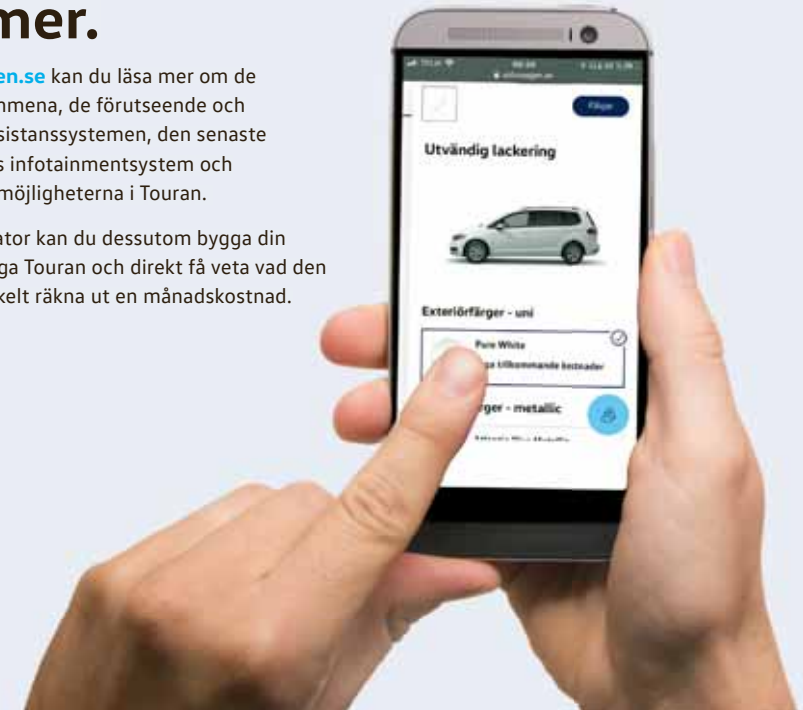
mer.

en.se kan du läsa mer om de mmena, de förutseende och sistanssystemen, den senaste s infotainmentsystem och möjligheterna i Touran.

ator kan du dessutom bygga din ga Touran och direkt få veta vad den kelt räkna ut en månadskostnad.

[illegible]

Tillägg

Utvändig lackering

Exteriörfärger - uni

Pure White

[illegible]ga tillkommande kostnader

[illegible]rger - metallic

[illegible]